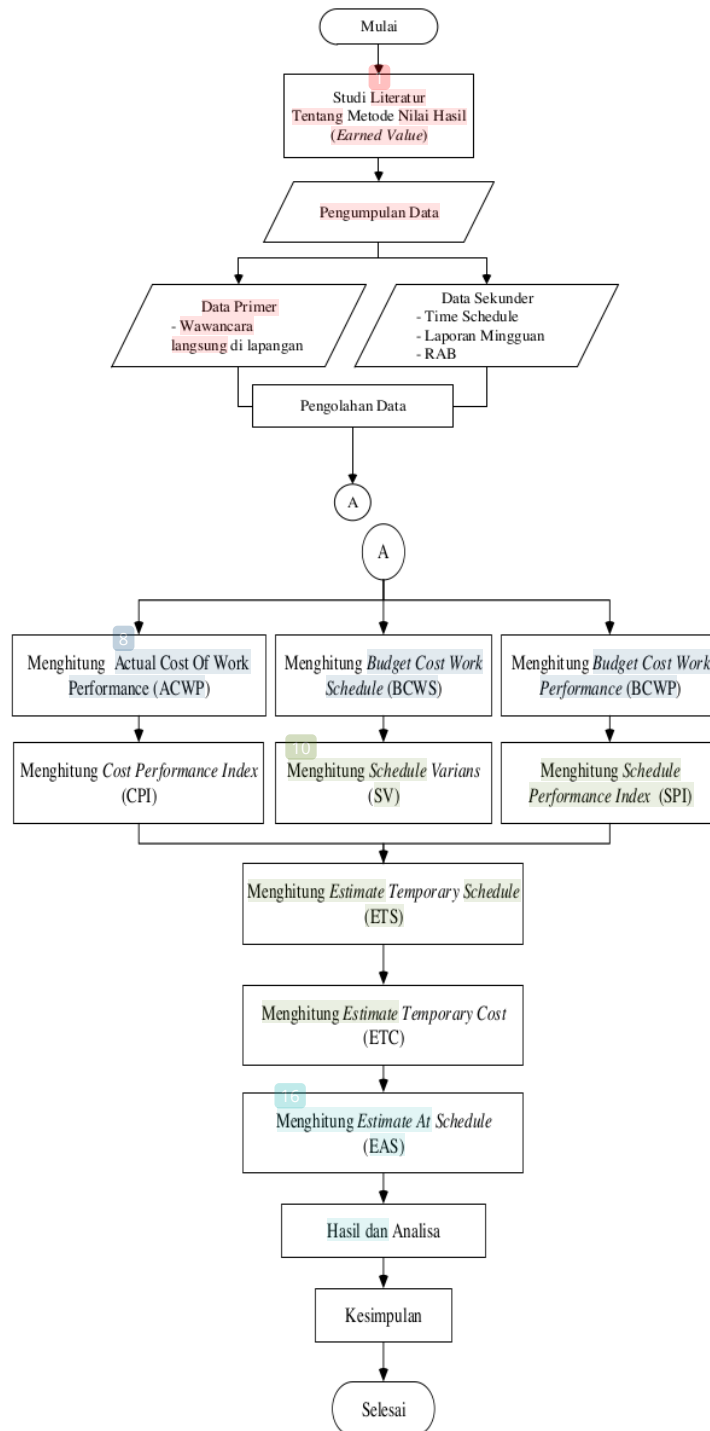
Mulai

1

Studi Literatur Tentang Metode Nilai Hasil (*Earned Value*)

Pengumpulan Data

Data Primer
- Wawancara langsung di lapangan

Data Sekunder
- Time Schedule
- Laporan Mingguan
- RAB

Pengolahan Data

A

A

8

Menghitung Actual Cost Of Work Performance (ACWP)

Menghitung *Budget Cost Work Schedule* (BCWS)

Menghitung *Budget Cost Work Performance* (BCWP)

Menghitung *Cost Performance Index* (CPI)

10

Menghitung *Schedule Varians* (SV)

Menghitung *Schedule Performance Index* (SPI)

Menghitung *Estimate Temporary Schedule* (ETS)

Menghitung *Estimate Temporary Cost* (ETC)

16

Menghitung *Estimate At Schedule* (EAS)

Hasil dan Analisa

Kesimpulan

Selesai